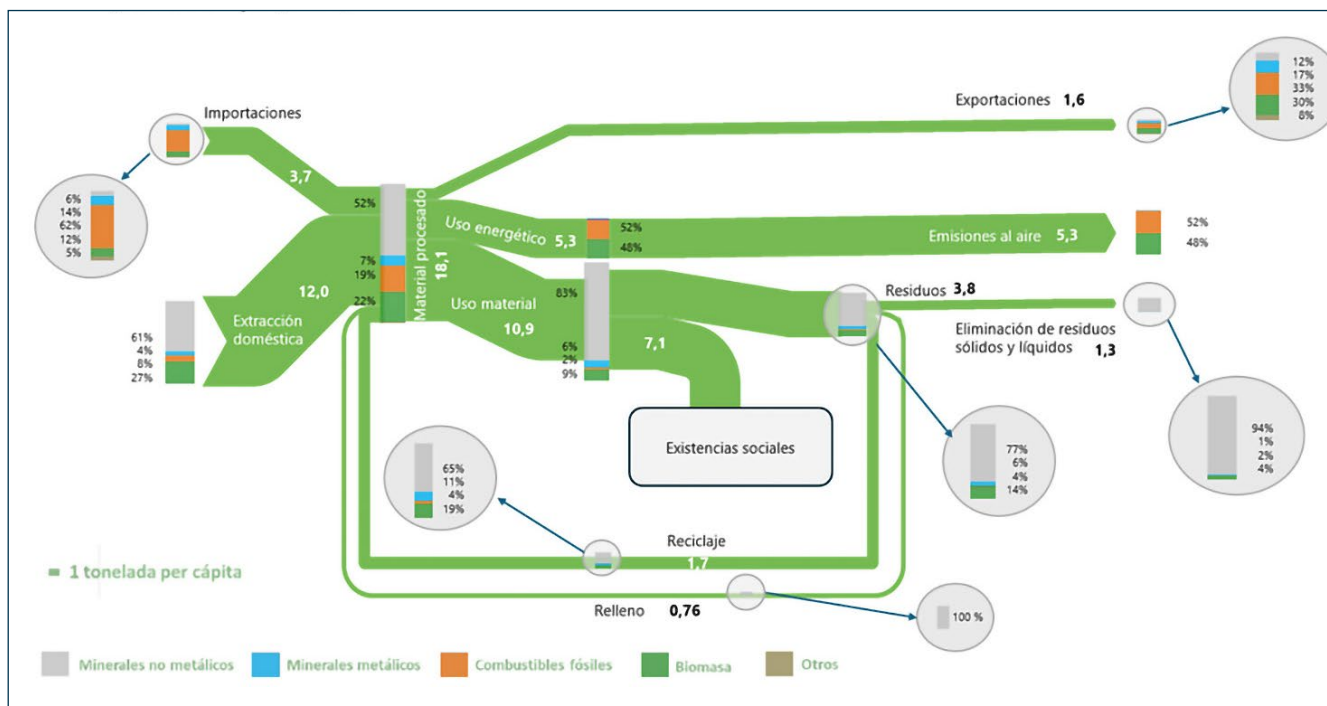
Importaciones

6%
14%
62%
12%
5%

3,7

52%

7%
19%

22%

Material procesado 18,1

12,0

Extracción doméstica

61%
4%
8%
27%

Exportaciones 1,6

12%
17%
33%
30%
8%

Uso energético 5,3

52%
48%

Emisiones al aire 5,3

52%
48%

Uso material

10,9

83%

6%
2%
9%

7,1

Residuos 3,8

Eliminación de residuos sólidos y líquidos 1,3

Existencias sociales

65%
11%
4%
19%

77%
6%
4%
14%

94%
1%
2%
4%

Reciclaje

1,7

Relleno 0,76

100 %

1 tonelada per cápita

Minerales no metálicos
Minerales metálicos
Combustibles fósiles
Biomasa
Otros